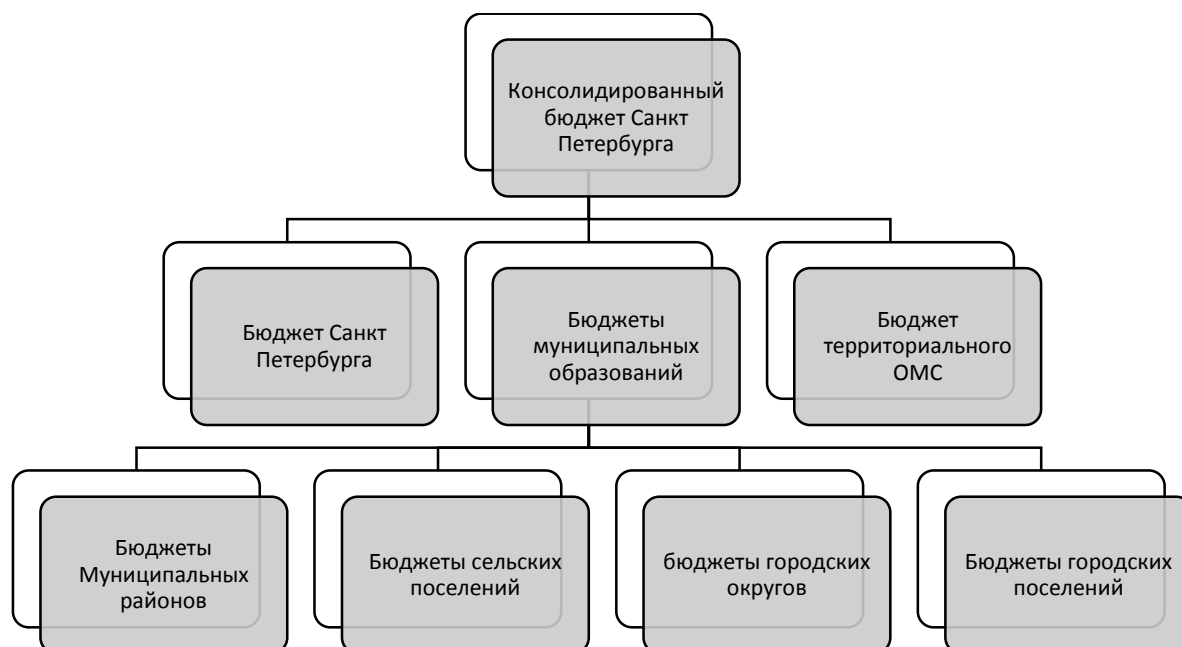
Консолидированный бюджет Санкт Петербурга

Бюджет Санкт Петербурга

Бюджеты муниципальных образований

Бюджет территориального ОМС

Бюджеты Муниципальных районов

Бюджеты сельских поселений

бюджеты городских округов

Бюджеты городских поселений